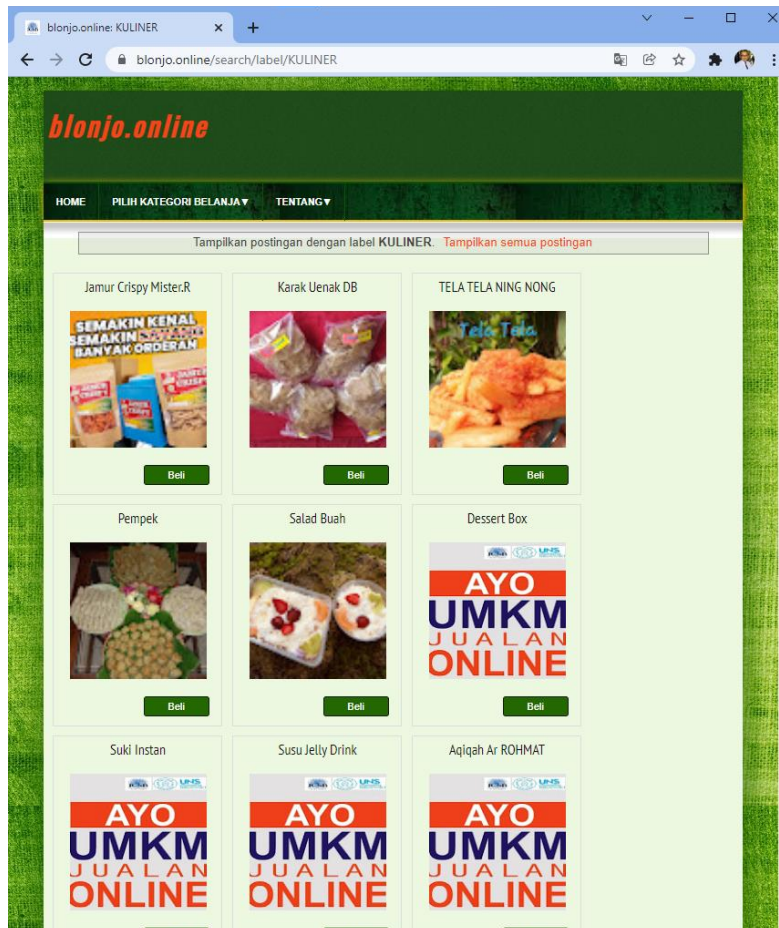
blonjo.online: KULINER

blonjo.online/search/label/KULINER

blonjo.online

HOME PILIH KATEGORI BELANJA▼ TENTANG▼

Tampilkan postingan dengan label KULINER. Tampilkan semua postingan

Jamur Crispy Mister.R

SEMAKIN KENAL SEMAKIN BANYAK ORDERAN

Beli

Karak Uenak DB

Beli

TELA TELA NING NONG

Tela Tela

Beli

Pempek

Beli

Salad Buah

Beli

Dessert Box

AYO UMKM JUALAN ONLINE

Beli

Suki Instan

AYO UMKM JUALAN ONLINE

Susu Jelly Drink

AYO UMKM JUALAN ONLINE

Aqiqah Ar ROHMAT

AYO UMKM JUALAN ONLINE